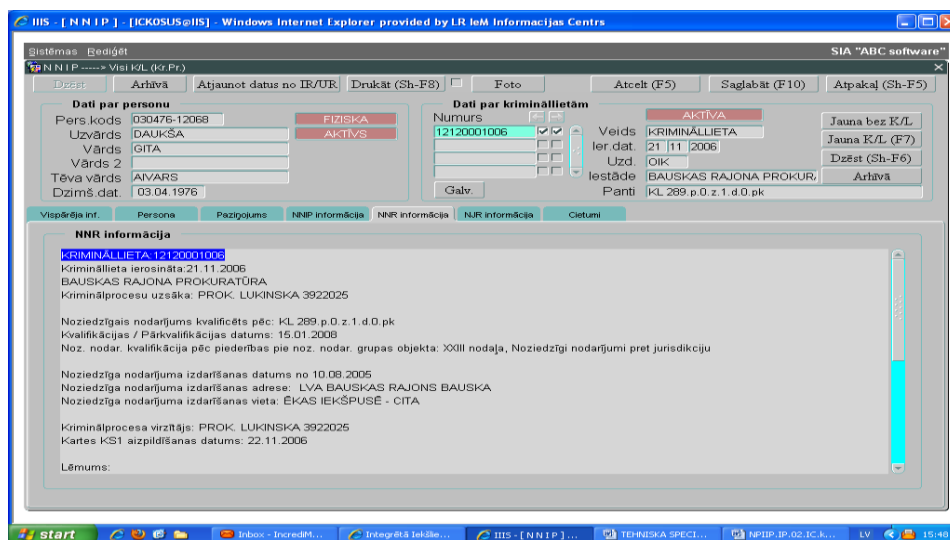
IIIS - [ N N I P ] - [ICKOSUS@IIS] - Windows Internet Explorer provided by LR IeM Informacijas Centrs

Sistēmas Rediģēt

SIA "ABC software"

N N I P -----> Visi K/L (Kr.Pr.)

Dzēst | Arhīvā | Atjaunot datus no IR/UR | Drukāt (Sh-F8) | Foto | Atcelt (F5) | Saglabāt (F10) | Atpakaļ (Sh-F5)

Dati par personu

Pers.kods 030476-12068
Uzvārds DAUKŠA
Vārds GITA
Vārds 2
Tēva vārds AIVARS
Dzimš.dat. 03.04.1976

FIZISKA
AKTĪVS

Dati par krimināllietām

Numurs
12120001006

Galv.

AKTĪVA

Veids KRIMINĀLLIETA
Ier.dat. 21 11 2006
Uzd. OIK
Iestāde BAUSKAS RAJONA PROKURA
Panti KL 289.p.0.z.1.d.0.pk

Jauna bez K/L
Jauna K/L (F7)
Dzēst (Sh-F6)
Arhīvā

Vispārējā inf. | Persona | Paziņojums | NNIP informācija | NNR informācija | NJR informācija | Cietumi

NNR informācija

KRIMINĀLLIETA:12120001006
Krimināllieta ierosināta:21.11.2006
BAUSKAS RAJONA PROKURATŪRA
Kriminālprocesu uzsāka: PROK. LUKINSKA 3922025

Noziedzīgais nodarījums kvalificēts pēc: KL 289.p.0.z.1.d.0.pk
Kvalifikācijas / Pārkvalifikācijas datums: 15.01.2008
Noz. nodar. kvalifikācija pēc piederības pie noz. nodar. grupas objekta: XXIII nodaļa, Noziedzīgi nodarījumi pret jurisdikciju

Noziedzīga nodarījuma izdarīšanas datums no 10.08.2005
Noziedzīga nodarījuma izdarīšanas adrese: LVA BAUSKAS RAJONS BAUSKA
Noziedzīga nodarījuma izdarīšanas vieta: ĒKAS IEKŠPUSĒ - CITA

Kriminālprocesa virzītājs: PROK. LUKINSKA 3922025
Kartes KS1 aizpildīšanas datums: 22.11.2006

Lēmums:

start | Inbox - IncrediM... | Integrētā Iekšlie... | IIIS - [ N N I P ] ... | TEHNISKA SPECI... | NPIIP.IP.02.IC.k... | LV | 15:48